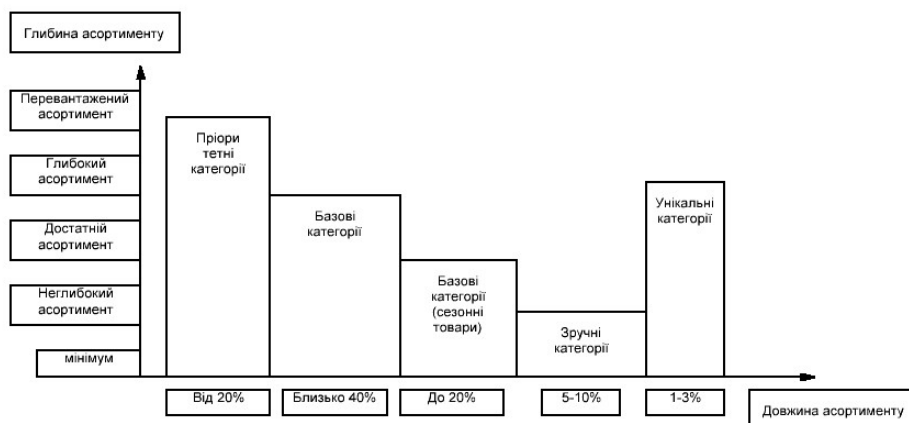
Глибина асортименту

Перевантажений асортимент

Глибокий асортимент

Достатній асортимент

Неглибокий асортимент

мінімум

Пріори тетні категорії

Базові категорії

Базові категорії (сезонні товари)

Зручні категорії

Унікальні категорії

Від 20%

Близько 40%

До 20%

5-10%

1-3%

Довжина асортименту